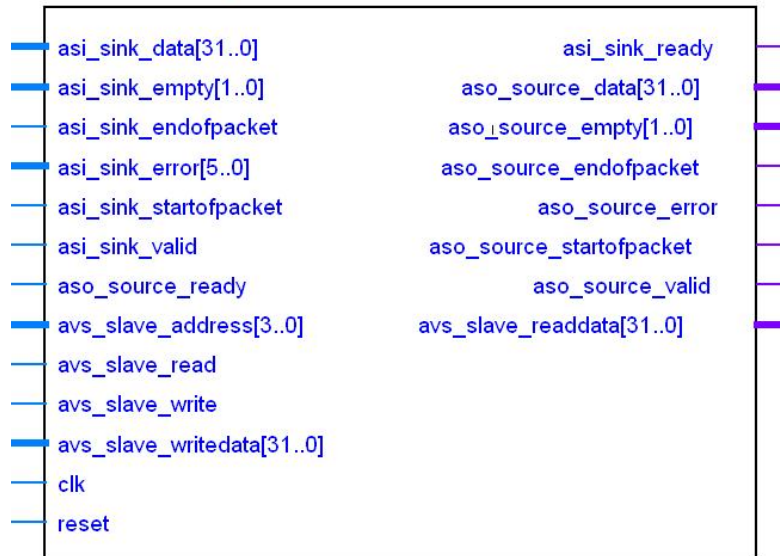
asi_sink_data[31..0]
asi_sink_empty[1..0]
asi_sink_endofpacket
asi_sink_error[5..0]
asi_sink_startofpacket
asi_sink_valid
aso_source_ready
avs_slave_address[3..0]
avs_slave_read
avs_slave_write
avs_slave_writedata[31..0]
clk
reset

asi_sink_ready
aso_source_data[31..0]
aso_source_empty[1..0]
aso_source_endofpacket
aso_source_error
aso_source_startofpacket
aso_source_valid
avs_slave_readdata[31..0]